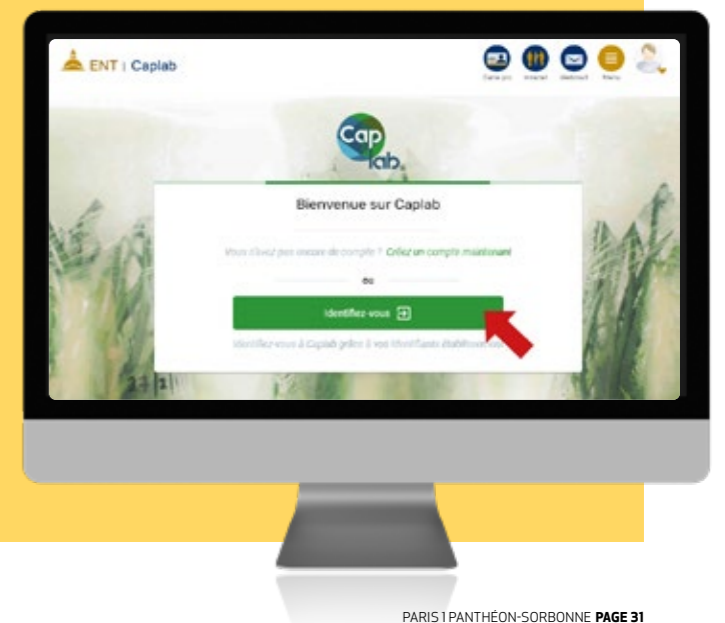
ENT | Caplab

Carte pro Intranet Webmail Menu

Cap lab

Bienvenue sur Caplab

Vous n'avez pas encore de compte ? Créez un compte maintenant

ou

Identifiez-vous

Identifiez-vous à Caplab grâce à vos identifiants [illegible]

PARIS 1 PANTHÉON-SORBONNE PAGE 31